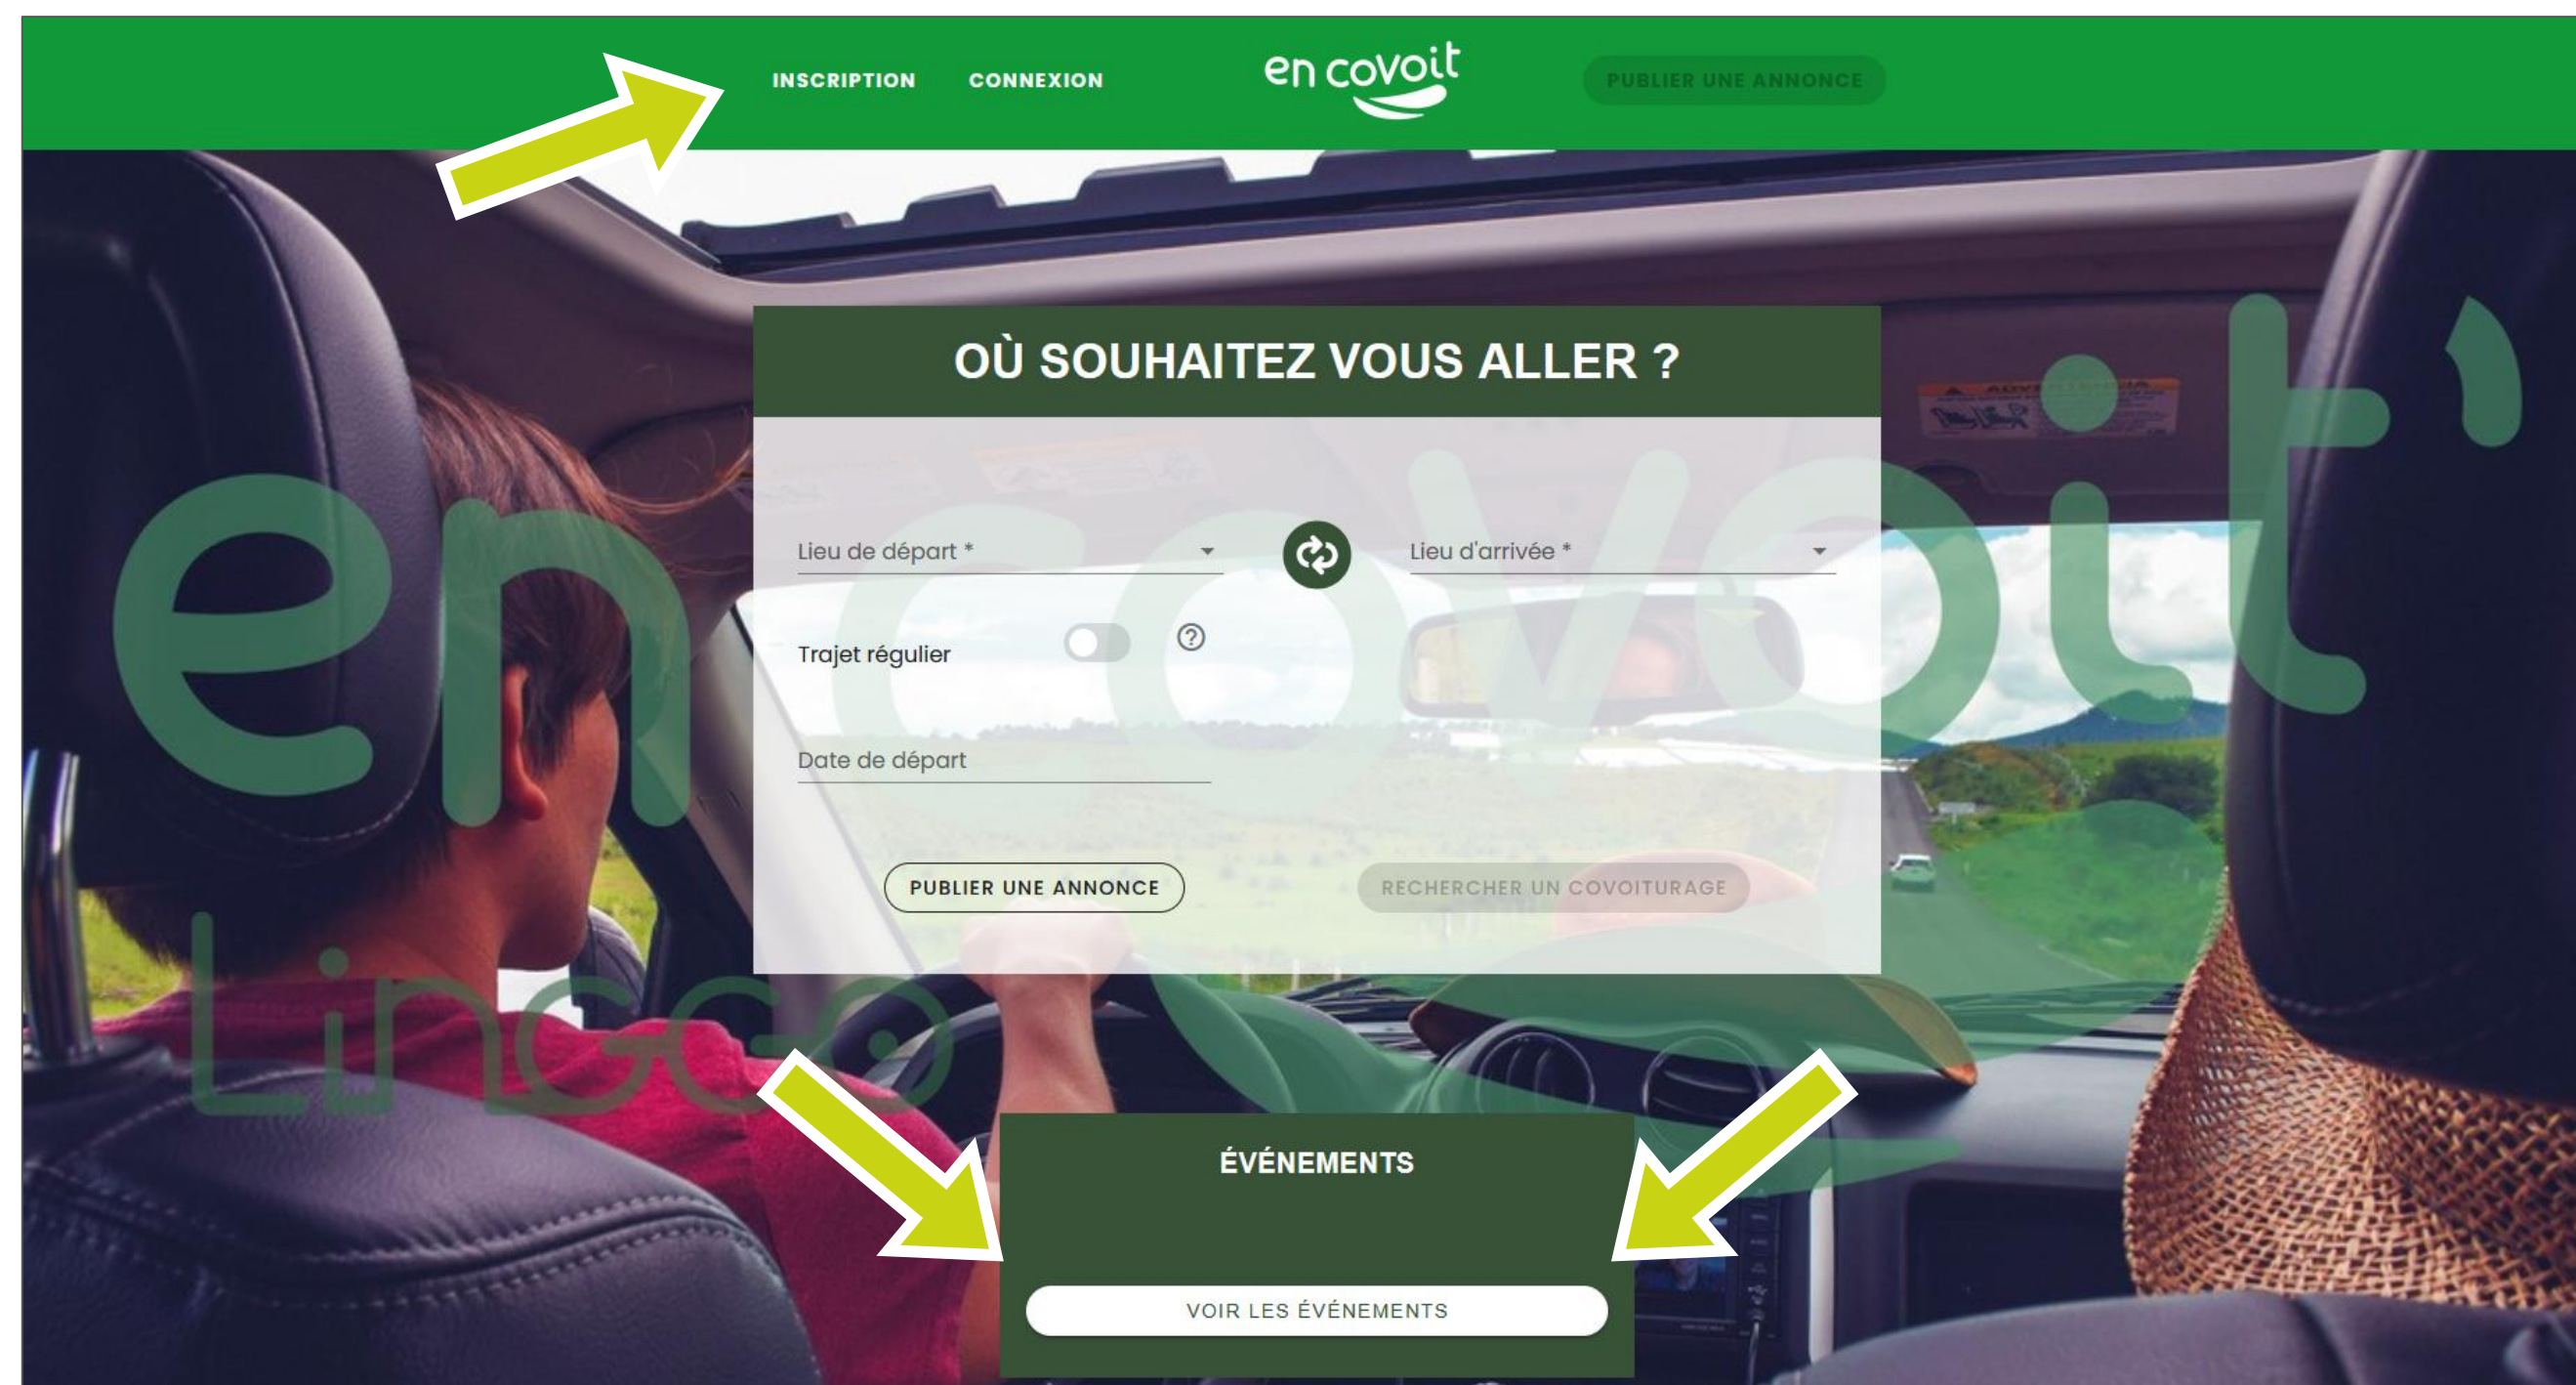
INSCRIPTION CONNEXION

en covoit

PUBLIER UNE ANNONCE

OÙ SOUHAITEZ VOUS ALLER ?

Lieu de départ *

Lieu d'arrivée *

Trajet régulier

Date de départ

PUBLIER UNE ANNONCE

RECHERCHER UN COVOITURAGE

en covoit

Lingo

ÉVÉNEMENTS

VOIR LES ÉVÉNEMENTS